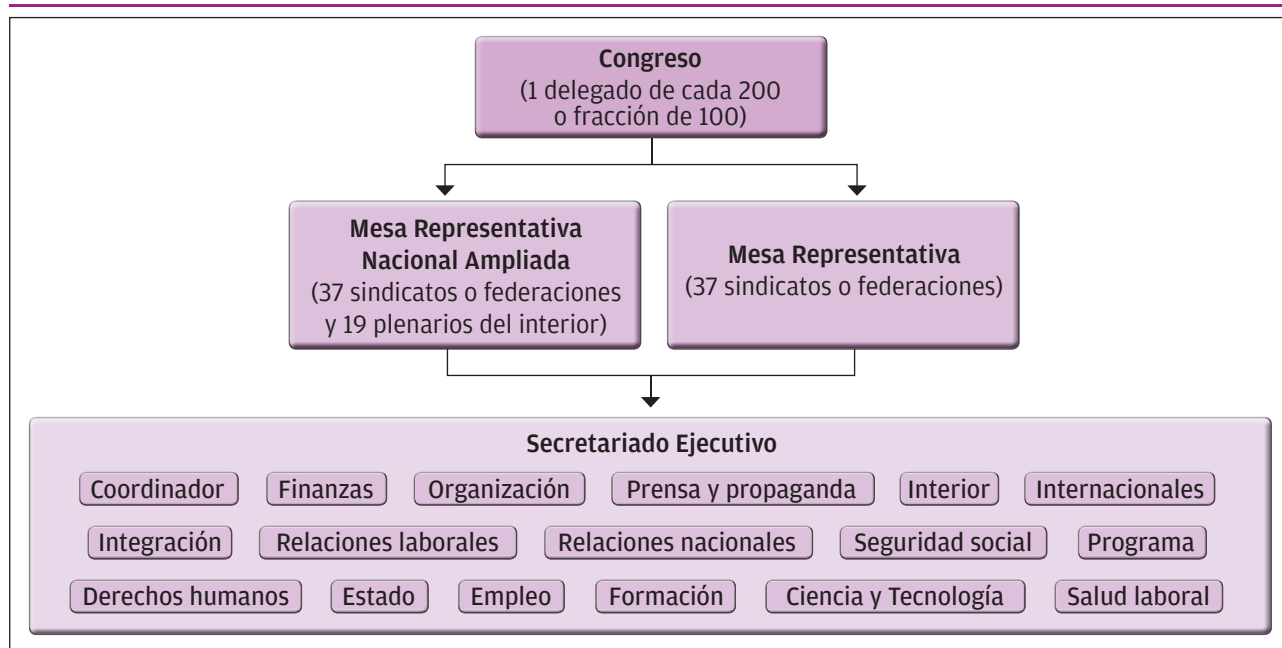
Congreso
(1 delegado de cada 200 o fracción de 100)

Mesa Representativa Nacional Ampliada
(37 sindicatos o federaciones y 19 plenarios del interior)

Mesa Representativa
(37 sindicatos o federaciones)

Secretariado Ejecutivo

Coordinador
Finanzas
Organización
Prensa y propaganda
Interior
Internacionales
Integración
Relaciones laborales
Relaciones nacionales
Seguridad social
Programa
Derechos humanos
Estado
Empleo
Formación
Ciencia y Tecnología
Salud laboral